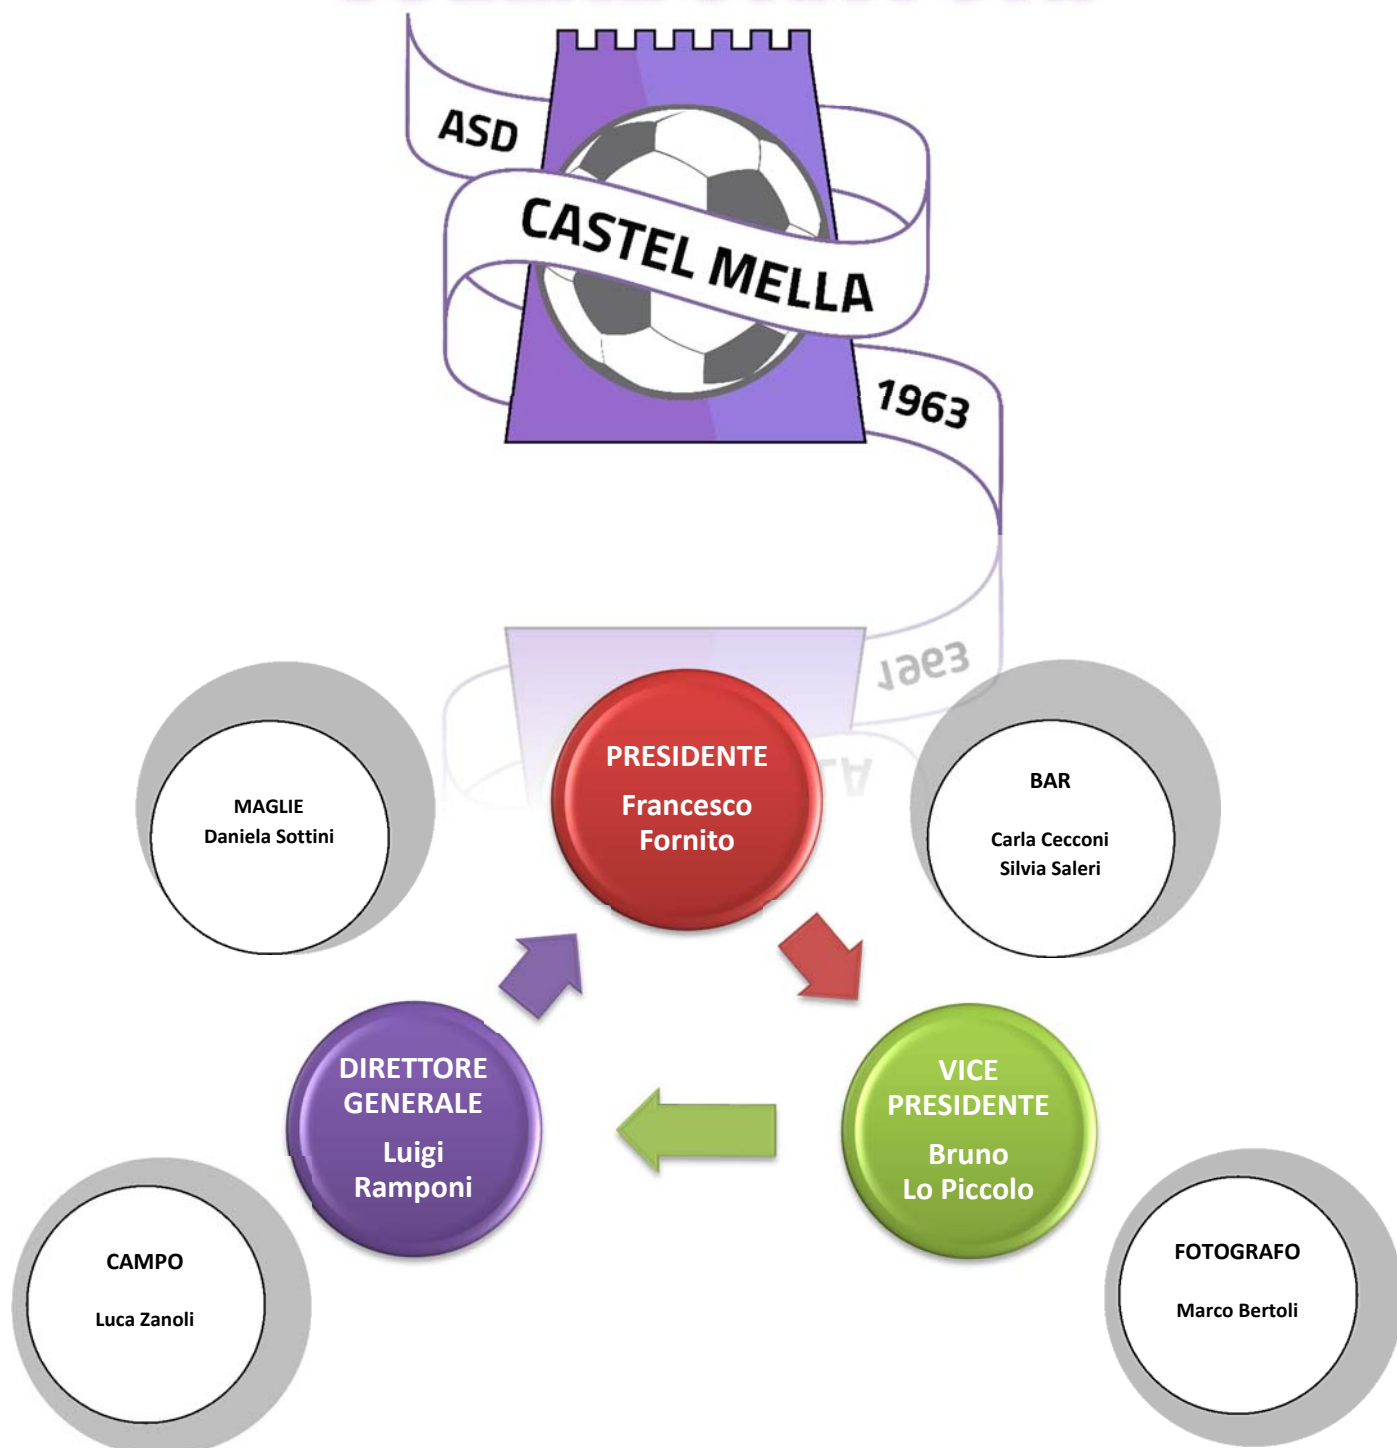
ASD
CASTEL MELLA
1963

MAGLIE
Daniela Sottini

PRESIDENTE
Francesco Fornito

BAR
Carla Cecconi
Silvia Saleri

DIRETTORE GENERALE
Luigi Ramponi

VICE PRESIDENTE
Bruno Lo Piccolo

CAMPO
Luca Zanoli

FOTOGRAFO
Marco Bertoli